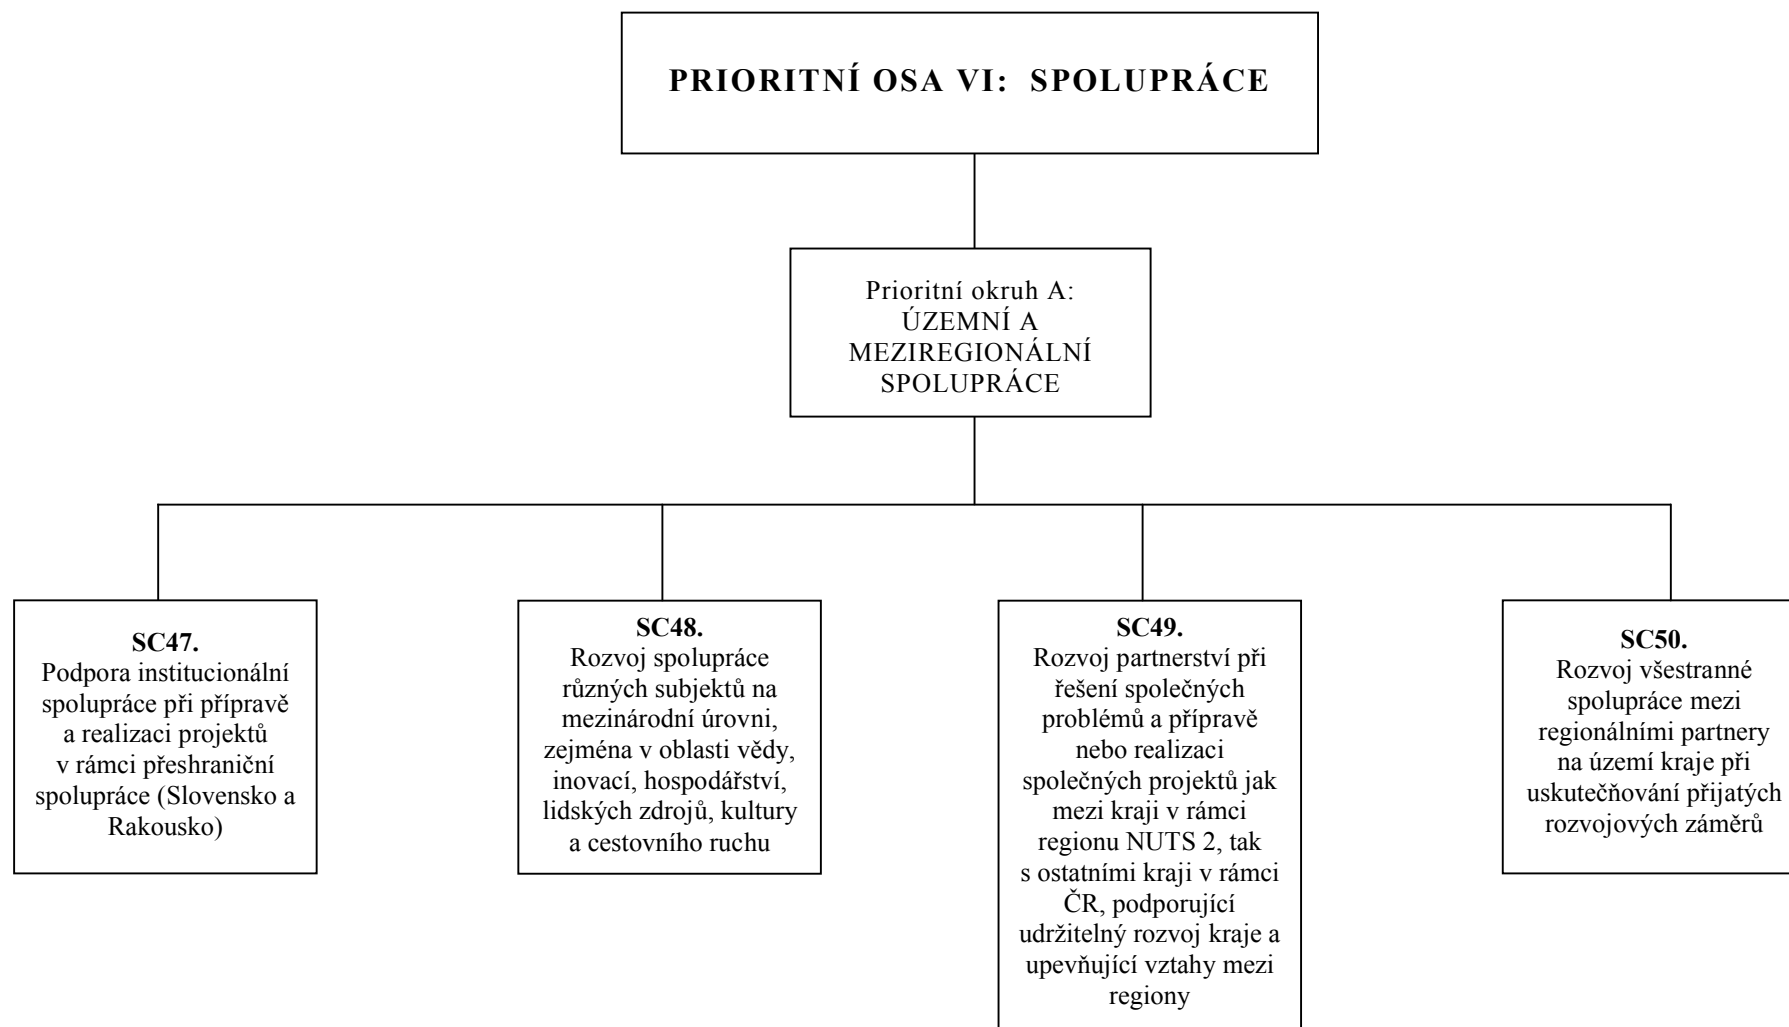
PRIORITNÍ OSA VI: SPOLUPRÁCE

Prioritní okruh A: ÚZEMNÍ A MEZIREGIONÁLNÍ SPOLUPRÁCE

SC47.
Podpora institucionální spolupráce při přípravě a realizaci projektů v rámci přeshraniční spolupráce (Slovensko a Rakousko)

SC48.
Rozvoj spolupráce různých subjektů na mezinárodní úrovni, zejména v oblasti vědy, inovací, hospodářství, lidských zdrojů, kultury a cestovního ruchu

SC49.
Rozvoj partnerství při řešení společných problémů a přípravě nebo realizaci společných projektů jak mezi kraji v rámci regionu NUTS 2, tak s ostatními kraji v rámci ČR, podporující udržitelný rozvoj kraje a upevňující vztahy mezi regiony

SC50.
Rozvoj všestranné spolupráce mezi regionálními partnery na území kraje při uskutečňování přijatých rozvojových záměrů